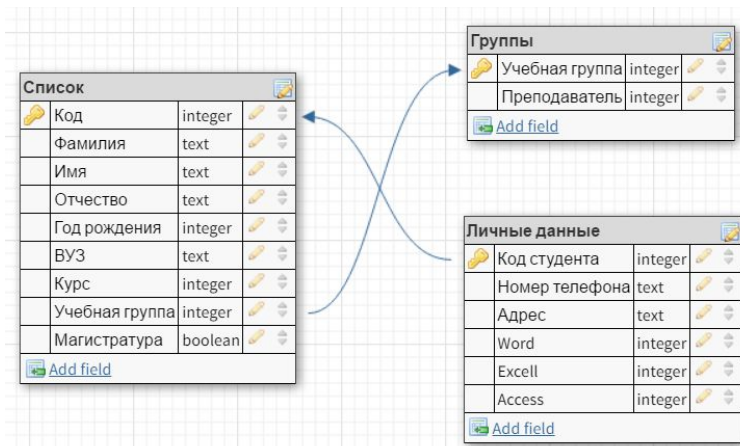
Группы

| Учебная группа | integer |
|---|---|
| Преподаватель | integer |

Add field

Список

| Код | integer |
|---|---|
| Фамилия | text |
| Имя | text |
| Отчество | text |
| Год рождения | integer |
| ВУЗ | text |
| Курс | integer |
| Учебная группа | integer |
| Магистратура | boolean |

Add field

Личные данные

| Код студента | integer |
|---|---|
| Номер телефона | text |
| Адрес | text |
| Word | integer |
| Excell | integer |
| Access | integer |

Add field